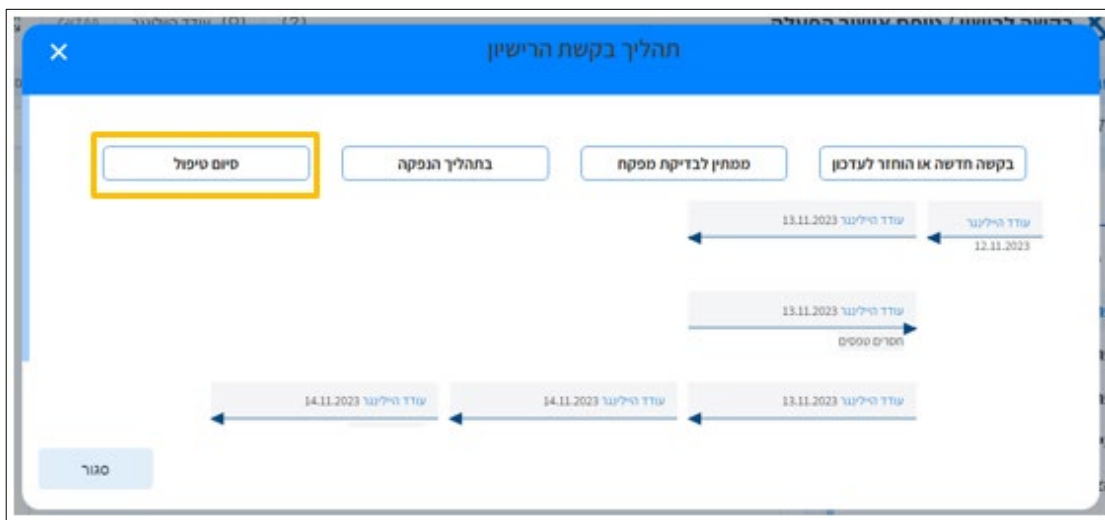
תהליך בקשת הרישיון

בקשה חדשה או הוחזר לעדכון

ממתין לבדיקת מפקח

בתהליך הנפקה

סיום טיפול

עודד הילינגר
12.11.2023

עודד הילינגר 13.11.2023

עודד הילינגר 13.11.2023
חסרים נספחים

עודד הילינגר 13.11.2023

עודד הילינגר 14.11.2023

עודד הילינגר 14.11.2023

סגור